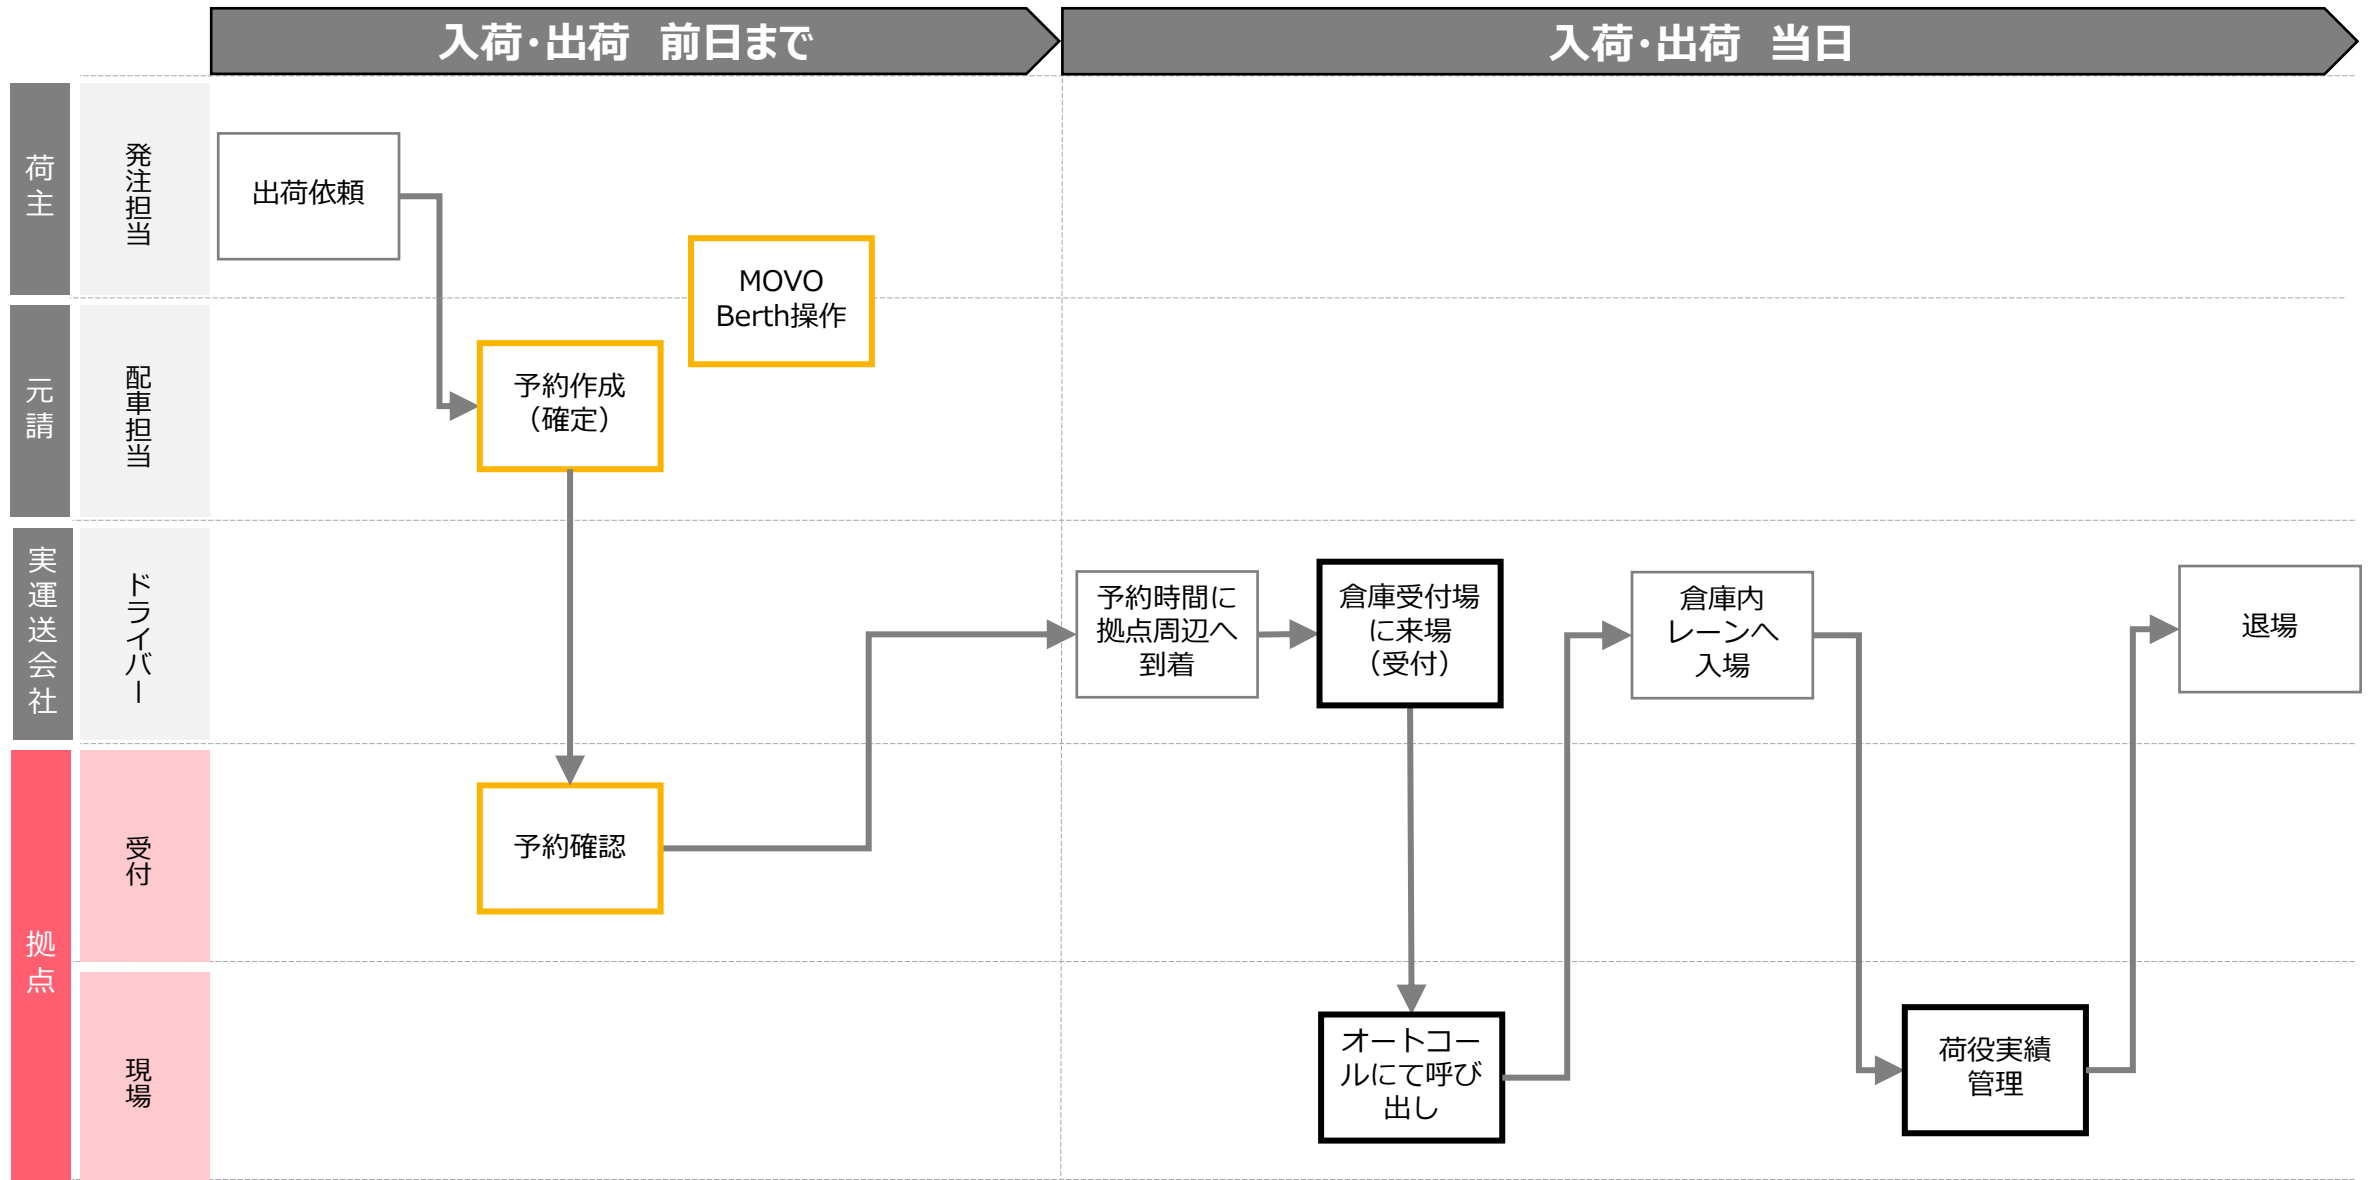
入荷・出荷　前日まで

入荷・出荷　当日

荷主

発注担当

出荷依頼

MOVO Berth操作

元請

配車担当

予約作成（確定）

実運送会社

ドライバー

予約時間に拠点周辺へ到着

倉庫受付場に来場（受付）

倉庫内レーンへ入場

退場

拠点

受付

予約確認

現場

オートコールにて呼び出し

荷役実績管理